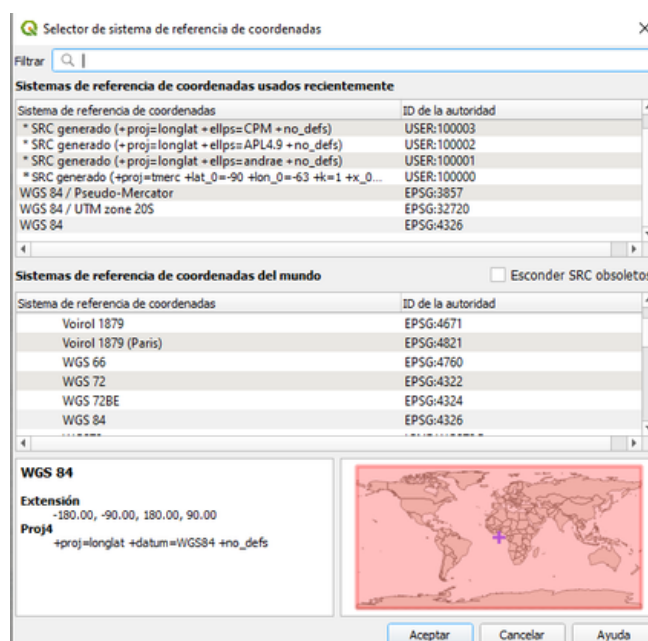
Selector de sistema de referencia de coordenadas ×

Filtrar

Sistemas de referencia de coordenadas usados recientemente

| Sistema de referencia de coordenadas | ID de la autoridad |
|---|---|
| * SRC generado (+proj=longlat +ellps=CPM +no_defs) | USER:100003 |
| * SRC generado (+proj=longlat +ellps=APL4.9 +no_defs) | USER:100002 |
| * SRC generado (+proj=longlat +ellps=andrae +no_defs) | USER:100001 |
| * SRC generado (+proj=tmerc +lat_0=-90 +lon_0=-63 +k=1 +x_0... | USER:100000 |
| WGS 84 / Pseudo-Mercator | EPSG:3857 |
| WGS 84 / UTM zone 20S | EPSG:32720 |
| WGS 84 | EPSG:4326 |

Sistemas de referencia de coordenadas del mundo

Esconder SRC obsoletos

| Sistema de referencia de coordenadas | ID de la autoridad |
|---|---|
| Voirol 1879 | EPSG:4671 |
| Voirol 1879 (Paris) | EPSG:4821 |
| WGS 66 | EPSG:4760 |
| WGS 72 | EPSG:4322 |
| WGS 72BE | EPSG:4324 |
| WGS 84 | EPSG:4326 |

WGS 84

Extensión
-180.00, -90.00, 180.00, 90.00
Proj4
+proj=longlat +datum=WGS84 +no_defs

Aceptar Cancelar Ayuda